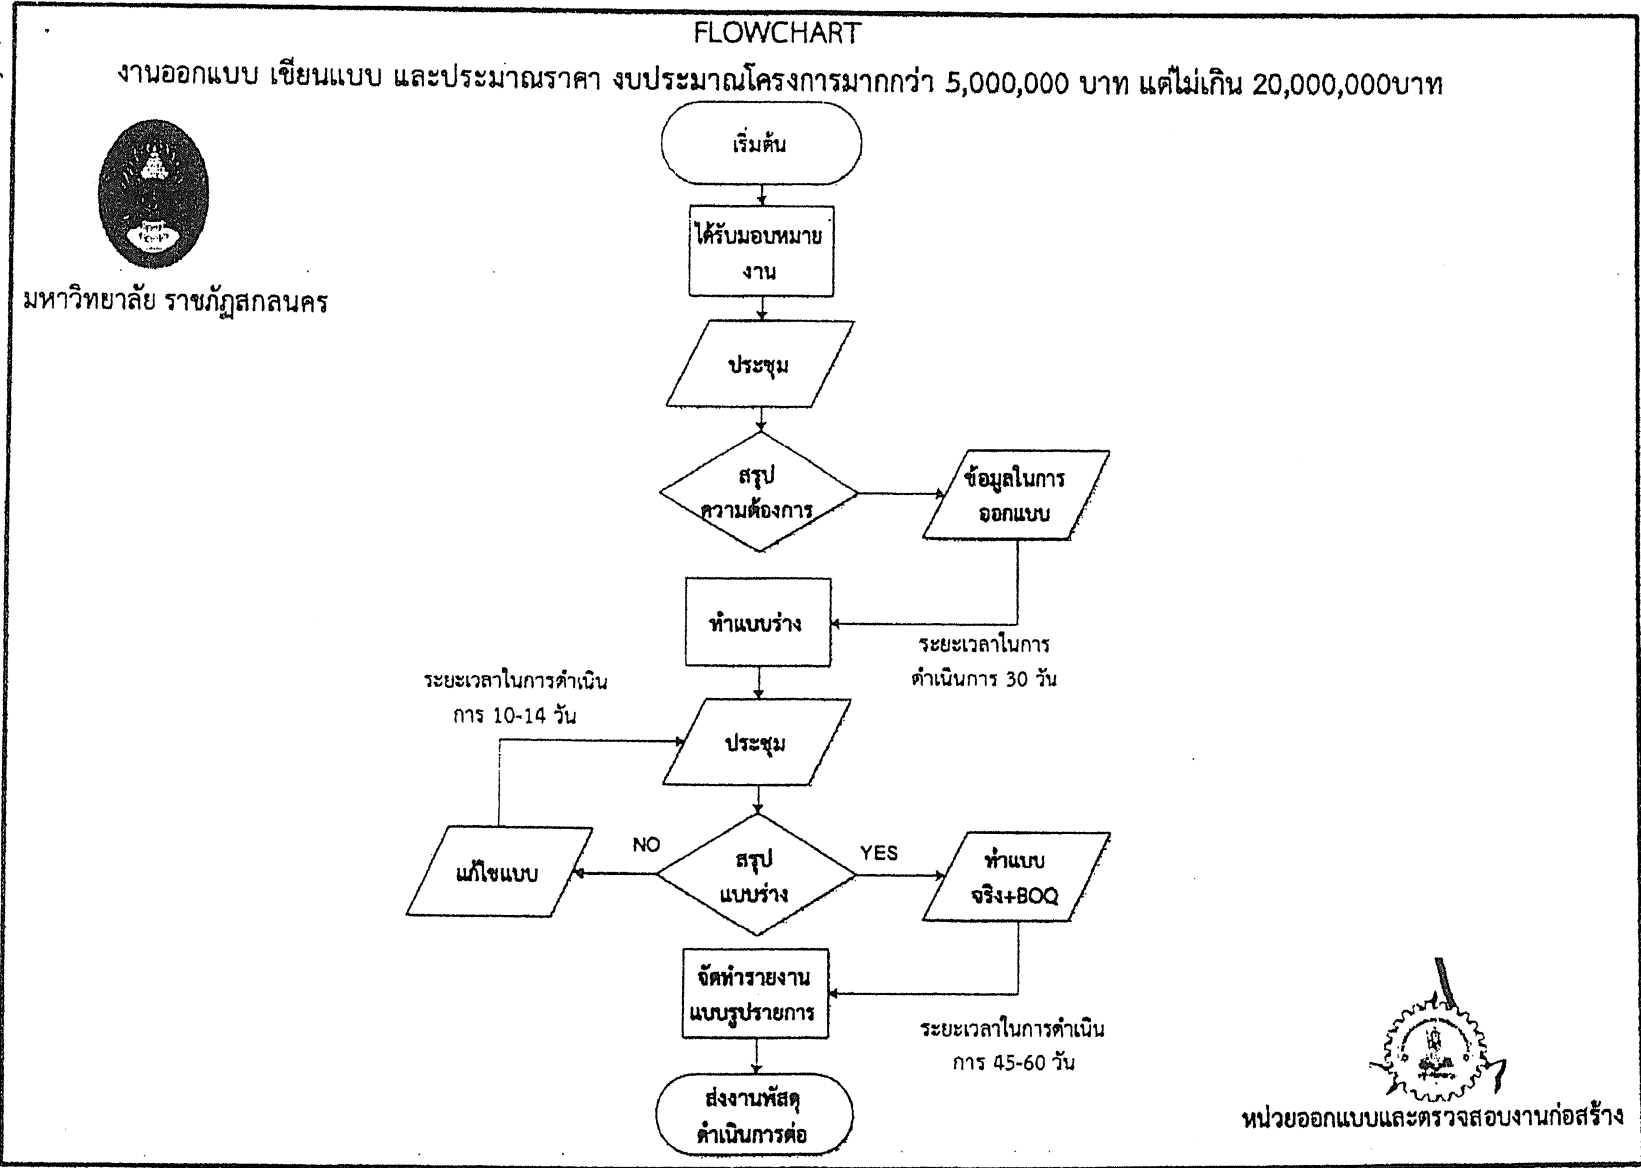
FLOWCHART

งานออกแบบ เขียนแบบ และประมาณราคา งบประมาณโครงการมากกว่า 5,000,000 บาท แต่ไม่เกิน 20,000,000บาท

มหาวิทยาลัย ราชภัฏสกลนคร

เริ่มต้น

ได้รับมอบหมายงาน

ประชุม

สรุป ความต้องการ

ข้อมูลในการออกแบบ

ทำแบบร่าง

ระยะเวลาในการดำเนินการ 30 วัน

ระยะเวลาในการดำเนินการ 10-14 วัน

ประชุม

NO

แก้ไขแบบ

สรุป แบบร่าง

YES

ทำแบบจริง+BOQ

จัดทำรายงานแบบรูปรายการ

ระยะเวลาในการดำเนินการ 45-60 วัน

ส่งงานพัสดุดำเนินการต่อ

หน่วยออกแบบและตรวจสอบงานก่อสร้าง